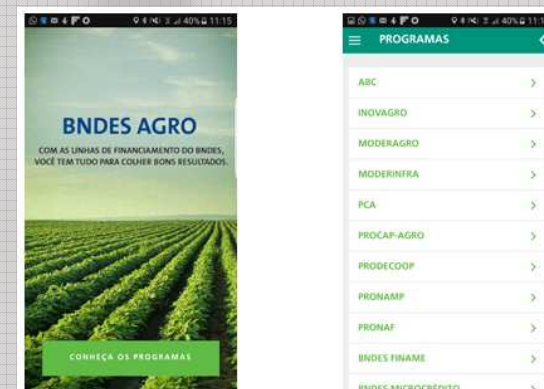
40% 11:15

BNDES AGRO

COM AS LINHAS DE FINANCIAMENTO DO BNDES, VOCÊ TEM TUDO PARA COLHER BONS RESULTADOS.

CONHEÇA OS PROGRAMAS

40% 11:1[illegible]

PROGRAMAS

ABC

INOVAGRO

MODERAGRO

MODERINFRA

PCA

PROCAP-AGRO

PRODECOOP

PRONAMP

PRONAF

BNDES FINAME

BNDES MICROCRÉDITO